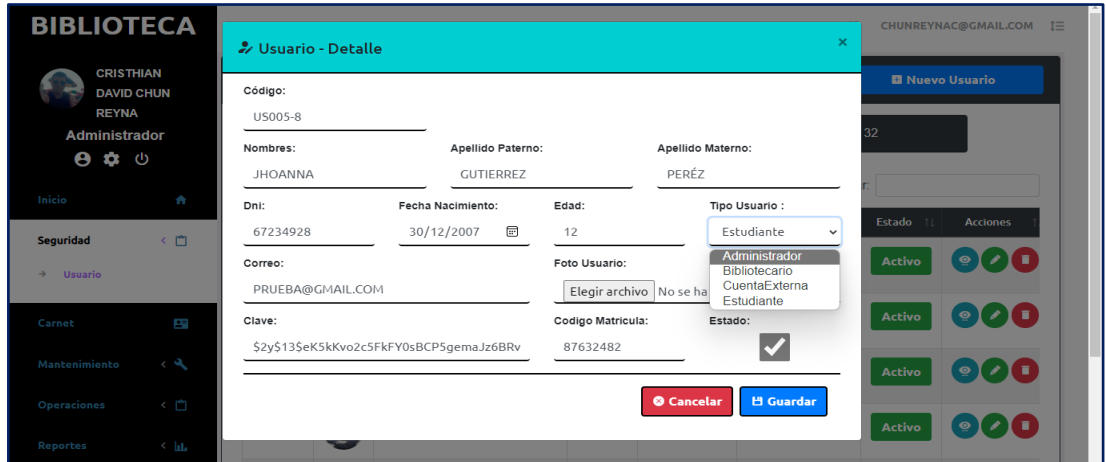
BIBLIOTECA

CRISTHIAN DAVID CHUN REYNA
Administrador

Inicio
Seguridad
→ Usuario
Carnet
Mantenimiento
Operaciones
Reportes

CHUNREYNAC@GMAIL.COM

Nuevo Usuario

32

r:

Estado
Acciones

Activo
Activo
Activo
Activo

Usuario - Detalle
×

Código:
US005-8

Nombres:
JHOANNA
Apellido Paterno:
GUTIERREZ
Apellido Materno:
PERÉZ

Dni:
67234928
Fecha Nacimiento:
30/12/2007
Edad:
12
Tipo Usuario :
Estudiante
Administrador
Bibliotecario
CuentaExterna
Estudiante

Correo:
PRUEBA@GMAIL.COM
Foto Usuario:
Elegir archivo No se ha

Clave:
$2y$13$eK5kKvo2c5FkFY0sBCP5gemaJz6BRv
Codigo Matricula:
87632482
Estado:

Cancelar
Guardar